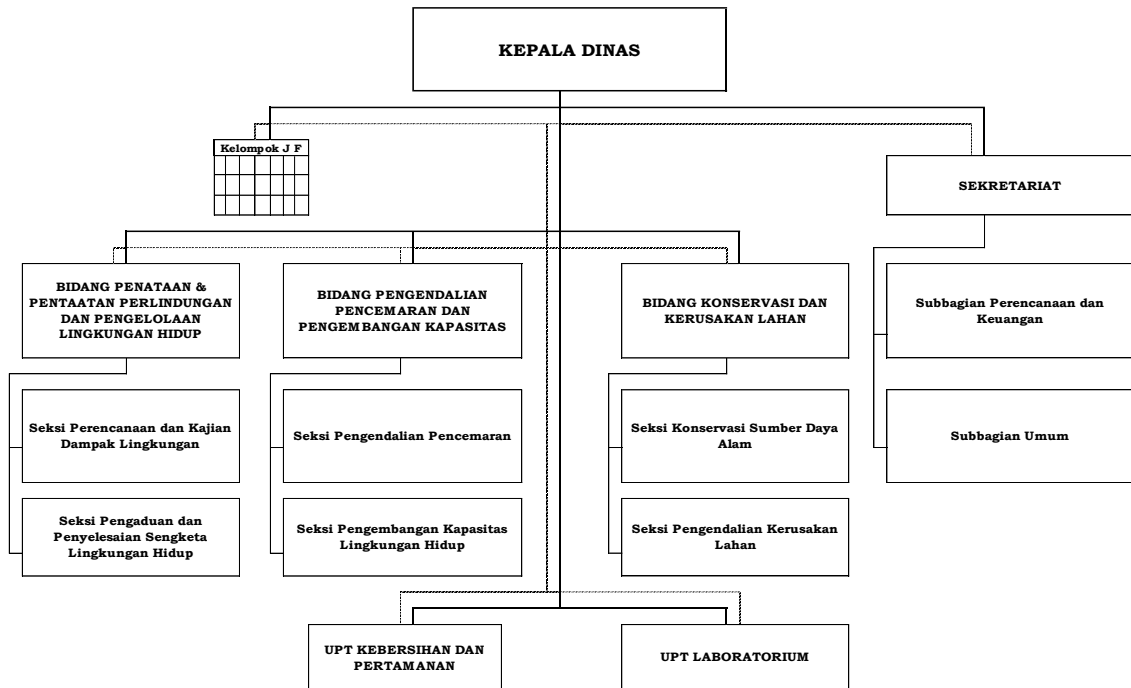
KEPALA DINAS

Kelompok J F

SEKRETARIAT

BIDANG PENATAAN & PENTAATAN PERLINDUNGAN DAN PENGELOLAAN LINGKUNGAN HIDUP

BIDANG PENGENDALIAN PENCEMARAN DAN PENGEMBANGAN KAPASITAS

BIDANG KONSERVASI DAN KERUSAKAN LAHAN

Subbagian Perencanaan dan Keuangan

Seksi Perencanaan dan Kajian Dampak Lingkungan

Seksi Pengendalian Pencemaran

Seksi Konservasi Sumber Daya Alam

Subbagian Umum

Seksi Pengaduan dan Penyelesaian Sengketa Lingkungan Hidup

Seksi Pengembangan Kapasitas Lingkungan Hidup

Seksi Pengendalian Kerusakan Lahan

UPT KEBERSIHAN DAN PERTAMANAN

UPT LABORATORIUM